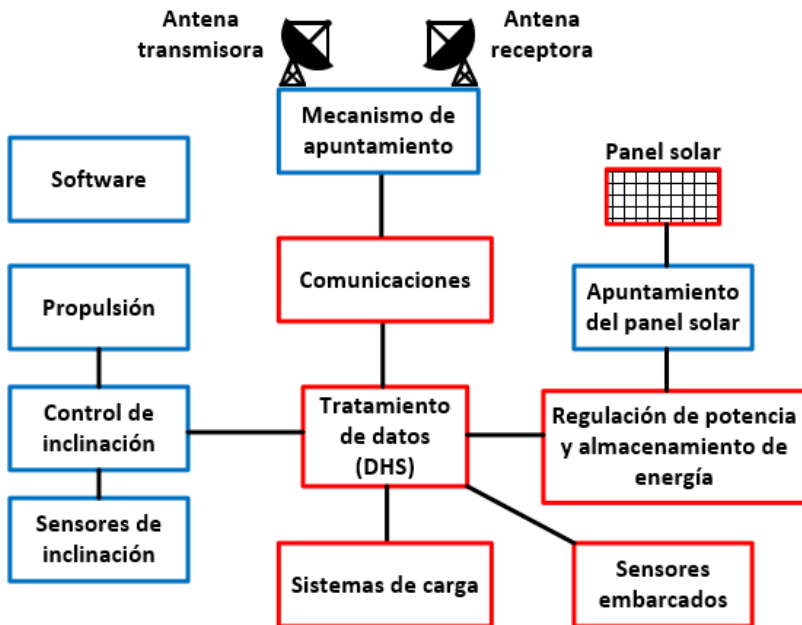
Antena transmisora

Antena receptora

Mecanismo de apuntamiento

Panel solar

Software

Comunicaciones

Propulsión

Apuntamiento del panel solar

Control de inclinación

Tratamiento de datos (DHS)

Regulación de potencia y almacenamiento de energía

Sensores de inclinación

Sistemas de carga

Sensores embarcados